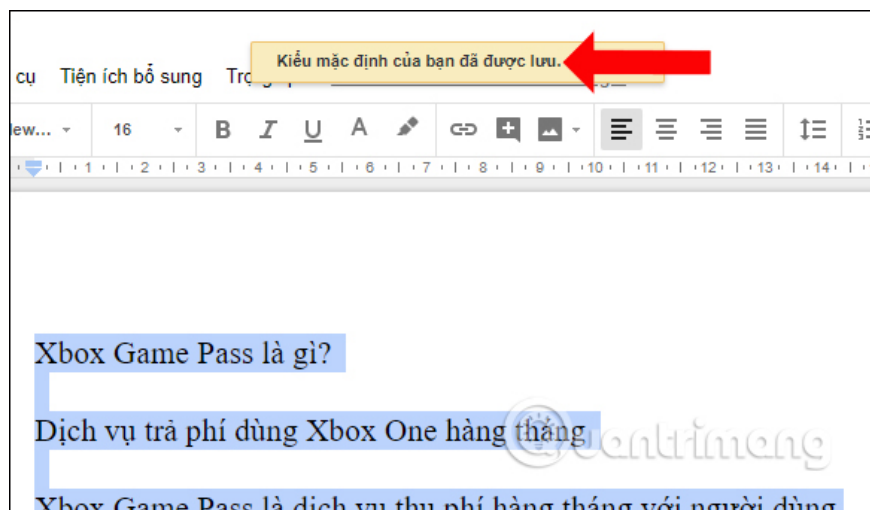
cụ Tiện ích bổ sung Trợ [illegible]

Kiểu mặc định của bạn đã được lưu.

lew... 16 B I U A

1 2 3 4 5 6 7 8 9 10 11 12 13 14

Xbox Game Pass là gì?

Dịch vụ trả phí dùng Xbox One hàng tháng

quantrimang

Xbox Game Pass là dịch vụ thu phí hàng tháng với người dùng